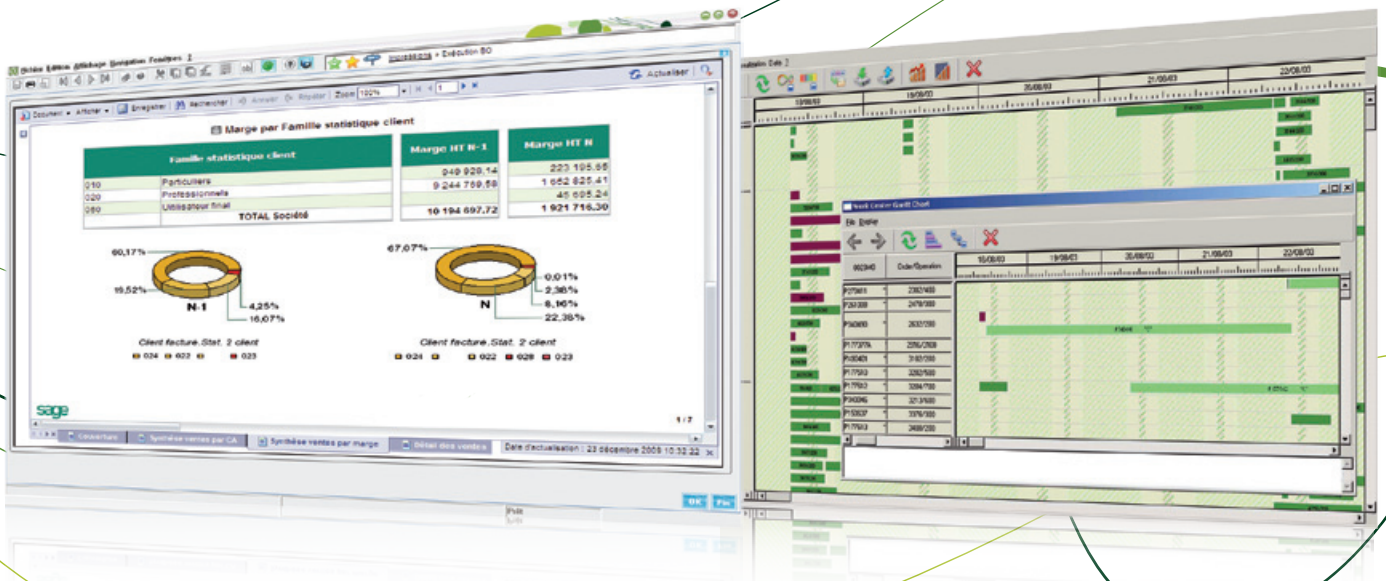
Fichier Edition Affichage Navigation Favoris ?
Incréments > Exécution BO
Actualiser
Document Afficher Enregistrer Rechercher Annuler Répéter Zoom 100% 1

Marge par Famille statistique client

| Famille statistique client | | Marge HT N-1 | Marge HT N |
|---|---|---|---|
| 010 | Particuliers | 949 928,14 | 223 195,66 |
| 020 | Professionnels | 9 244 769,58 | 1 652 825,41 |
| 060 | Utilisateur final | | 45 695,24 |
| | TOTAL Société | 10 194 697,72 | 1 921 716,30 |

60,17%
19,52%
4,25%
16,07%
N-1
Client facture.Stat. 2 client
024 022 023

67,07%
0,01%
2,38%
8,16%
22,38%
N
Client facture.Stat. 2 client
024 022 028 023

sage
1 / 2
Couverture
Synthèse ventes par CA
Synthèse ventes par marge
Détail des ventes
Date d'actualisation : 23 décembre 2009 10:32:22
OK Fin

Date 2
18/08/03 19/08/03 20/08/03 21/08/03 22/08/03

Gantt Chart
File Display
08/3HO
Order/Operation
18/08/03 19/08/03 20/08/03 21/08/03 22/08/03
P275611 2382/400
P261308 2478/300
P343650 2632/200
P177377A 2256/2800
P130401 3183/200
P175413 3262/500
P177612 3284/700
P330245 3213/600
P153037 3376/300
P177613 3488/200